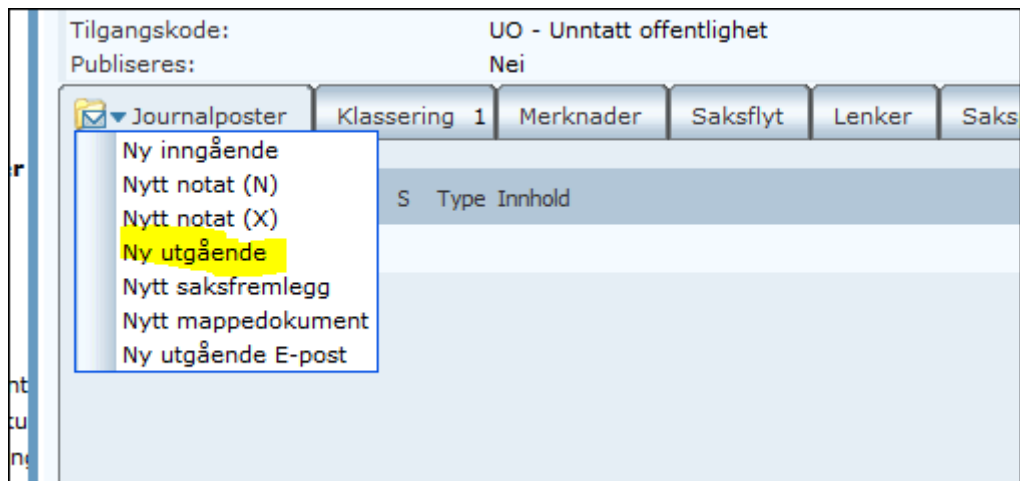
Tilgangskode: UO - Unntatt offentlighet
Publiseres: Nei

Journalposter | Klassering 1 | Merknader | Saksflyt | Lenker | Saks

Ny inngående
Nytt notat (N)
Nytt notat (X)
Ny utgående
Nytt saksfremlegg
Nytt mappedokument
Ny utgående E-post

S Type Innhold

r

nt
tu
n